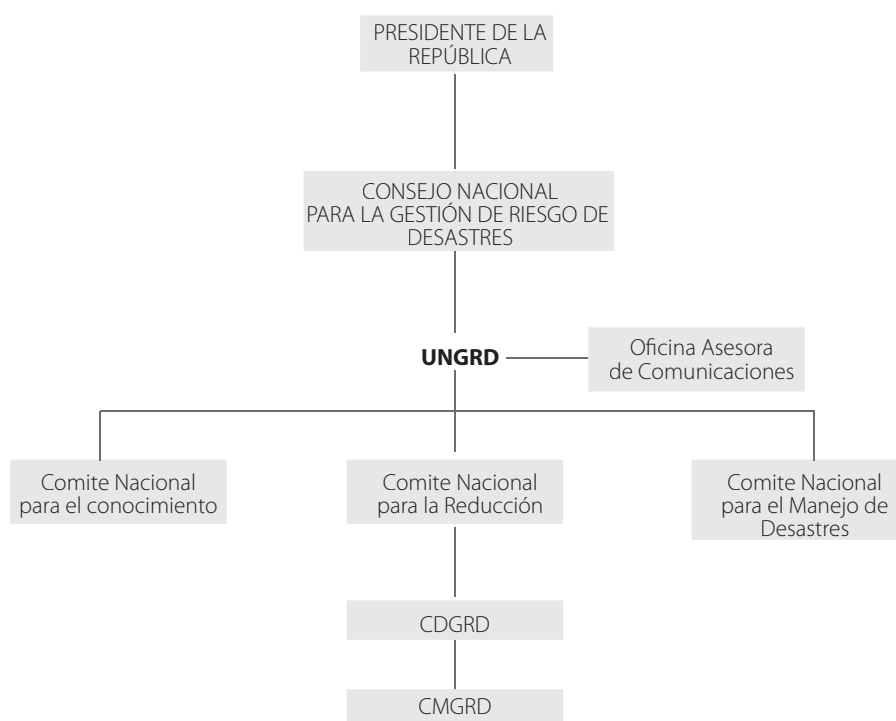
PRESIDENTE DE LA REPÚBLICA

CONSEJO NACIONAL PARA LA GESTIÓN DE RIESGO DE DESASTRES

UNGRD

Oficina Asesora de Comunicaciones

Comite Nacional para el conocimiento

Comite Nacional para la Reducción

Comite Nacional para el Manejo de Desastres

CDGRD

CMGRD